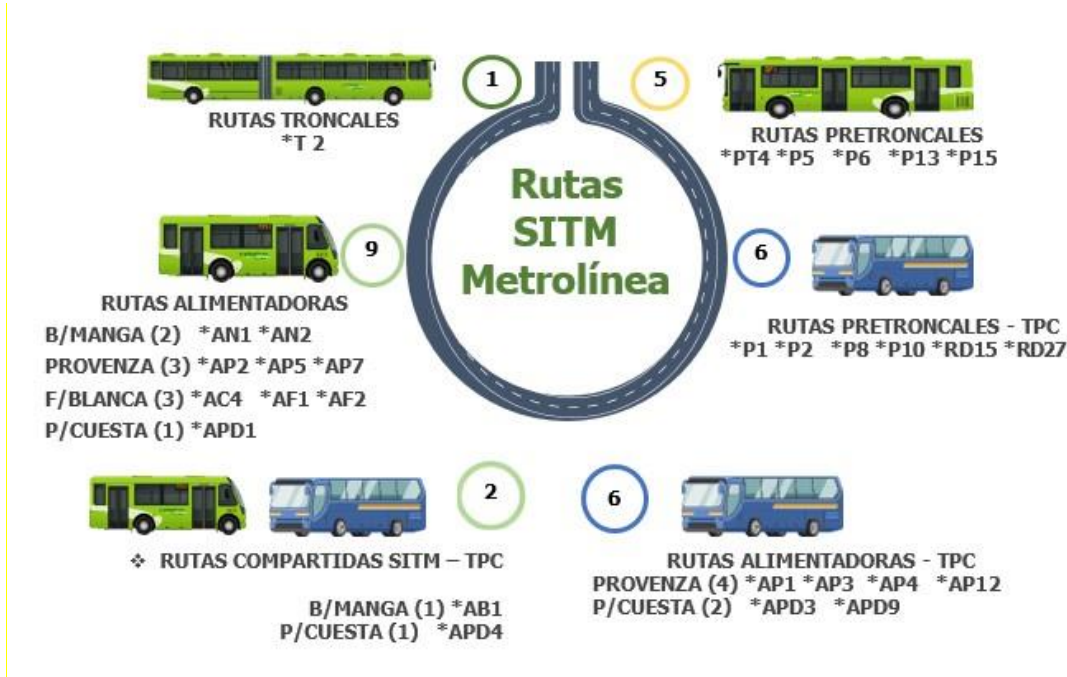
1

RUTAS TRONCALES
*T 2

5

RUTAS PRETRONCALES
*PT4 *P5 *P6 *P13 *P15

Rutas SITM Metrolínea

9

RUTAS ALIMENTADORAS
B/MANGA (2) *AN1 *AN2
PROVENZA (3) *AP2 *AP5 *AP7
F/BLANCA (3) *AC4 *AF1 *AF2
P/CUESTA (1) *APD1

6

RUTAS PRETRONCALES - TPC
*P1 *P2 *P8 *P10 *RD15 *RD27

2

❖ RUTAS COMPARTIDAS SITM – TPC

B/MANGA (1) *AB1
P/CUESTA (1) *APD4

6

RUTAS ALIMENTADORAS - TPC
PROVENZA (4) *AP1 *AP3 *AP4 *AP12
P/CUESTA (2) *APD3 *APD9